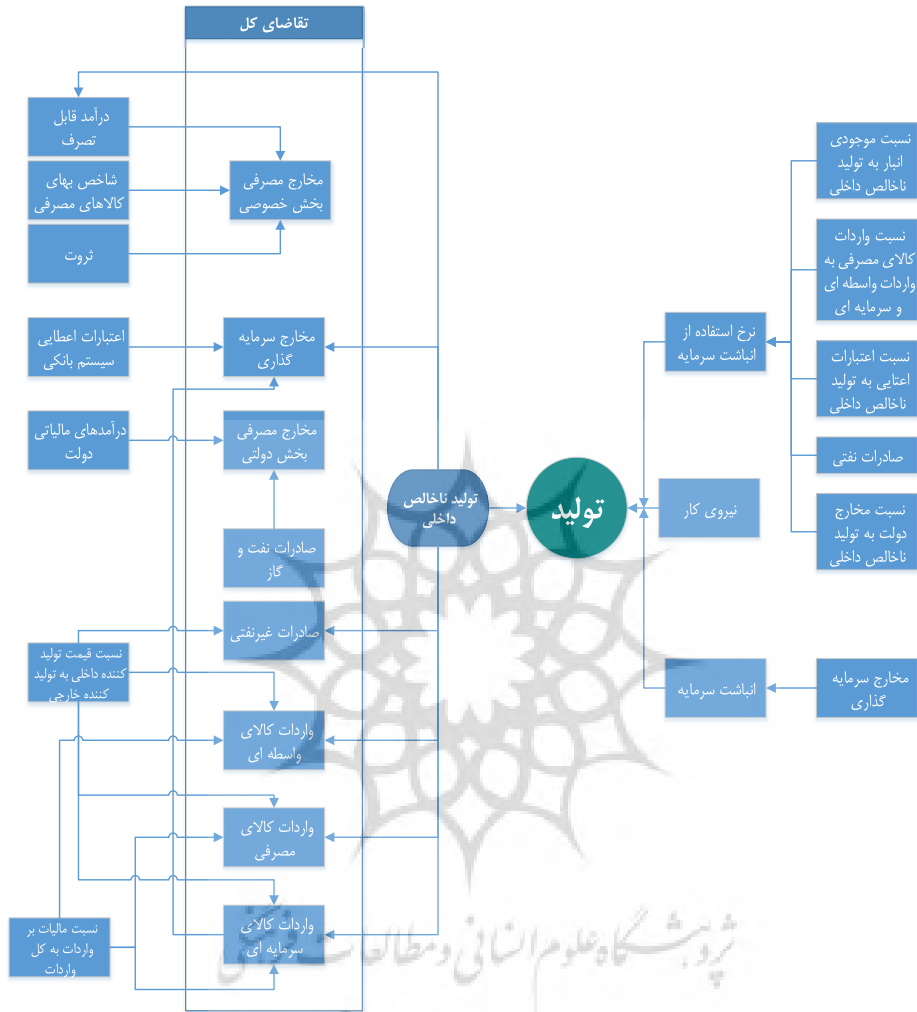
تقاضای کل

درآمد قابل تصرف

شاخص بهای کالاهای مصرفی

ثروت

مخارج مصرفی بخش خصوصی

اعتبارات اعطایی سیستم بانکی

مخارج سرمایه گذاری

درآمدهای مالیاتی دولت

مخارج مصرفی بخش دولتی

صادرات نفت و گاز

صادرات غیرنفتی

نسبت قیمت تولید کننده داخلی به تولید کننده خارجی

واردات کالای واسطه ای

واردات کالای مصرفی

نسبت مالیات بر واردات به کل واردات

واردات کالای سرمایه ای

تولید ناخالص داخلی

تولید

نسبت موجودی انبار به تولید ناخالص داخلی

نسبت واردات کالای مصرفی به واردات واسطه ای و سرمایه ای

نرخ استفاده از انباشت سرمایه

نسبت اعتبارات اعتایی به تولید ناخالص داخلی

صادرات نفتی

نسبت مخارج دولت به تولید ناخالص داخلی

نیروی کار

انباشت سرمایه

مخارج سرمایه گذاری

پژوهشگاه علوم انسانی و مطالعات فرهنگی